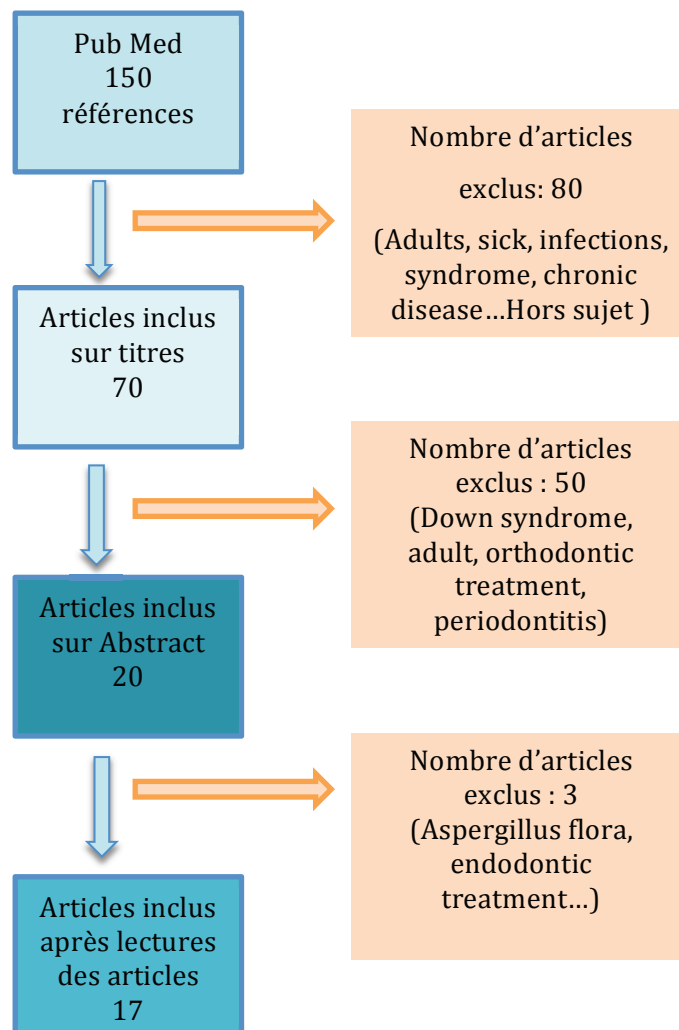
Pub Med
150
références

Nombre d'articles
exclus: 80
(Adults, sick, infections, syndrome, chronic disease…Hors sujet )

Articles inclus sur titres
70

Nombre d'articles
exclus : 50
(Down syndrome, adult, orthodontic treatment, periodontitis)

Articles inclus sur Abstract
20

Nombre d'articles
exclus : 3
(Aspergillus flora, endodontic treatment…)

Articles inclus après lectures des articles
17